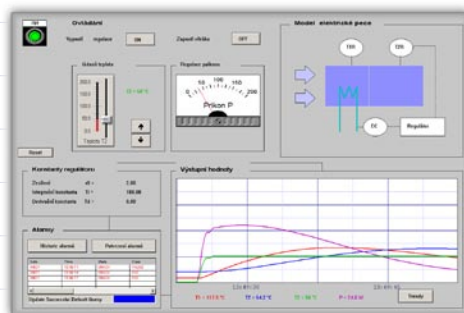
Ovládání

Vypnutí regulace ON

Zapnutí větráku OFF

Model elektrické pece

Žádaná teplota

Regulace palivem

Příkon P

Reset

Konstanty regulátoru

Zesílení = 2.00

Integrační konstanta Ti = 100.00

Derivační konstanta Td = 0.00

Výstupní hodnoty

Alarmy

Historie alarmů

Potvrzení alarmů

Regulátor

Trendy